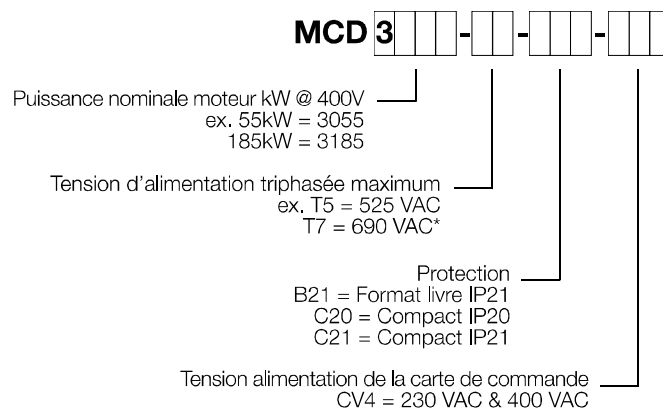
MCD 3 - - -

Puissance nominale moteur kW @ 400V
ex. 55kW = 3055
185kW = 3185

Tension d'alimentation triphasée maximum
ex. T5 = 525 VAC
T7 = 690 VAC*

Protection
B21 = Format livre IP21
C20 = Compact IP20
C21 = Compact IP21

Tension alimentation de la carte de commande
CV4 = 230 VAC & 400 VAC